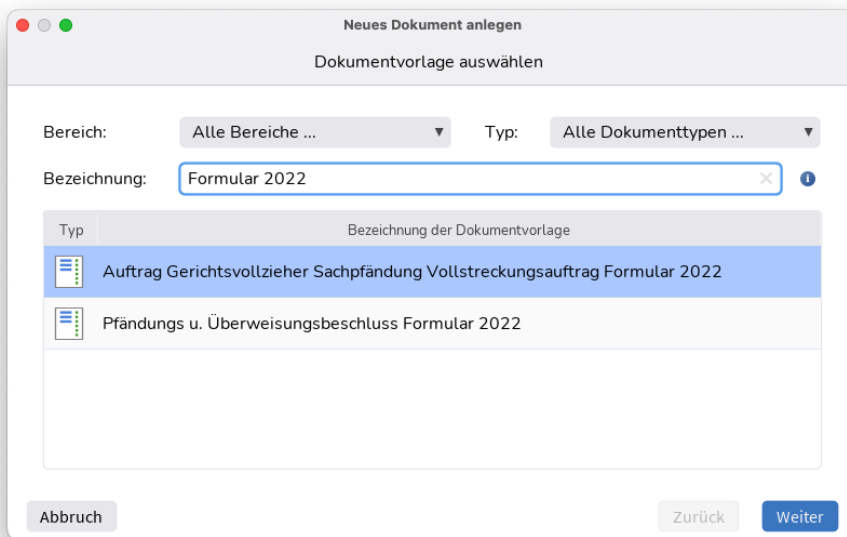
Neues Dokument anlegen

Dokumentvorlage auswählen

Bereich: Alle Bereiche ... Typ: Alle Dokumenttypen ...

Bezeichnung: Formular 2022

| Typ | Bezeichnung der Dokumentvorlage |
|---|---|
| | Auftrag Gerichtsvollzieher Sachpfändung Vollstreckungsauftrag Formular 2022 |
| | Pfändungs u. Überweisungsbeschluss Formular 2022 |

Abbruch

Zurück

Weiter